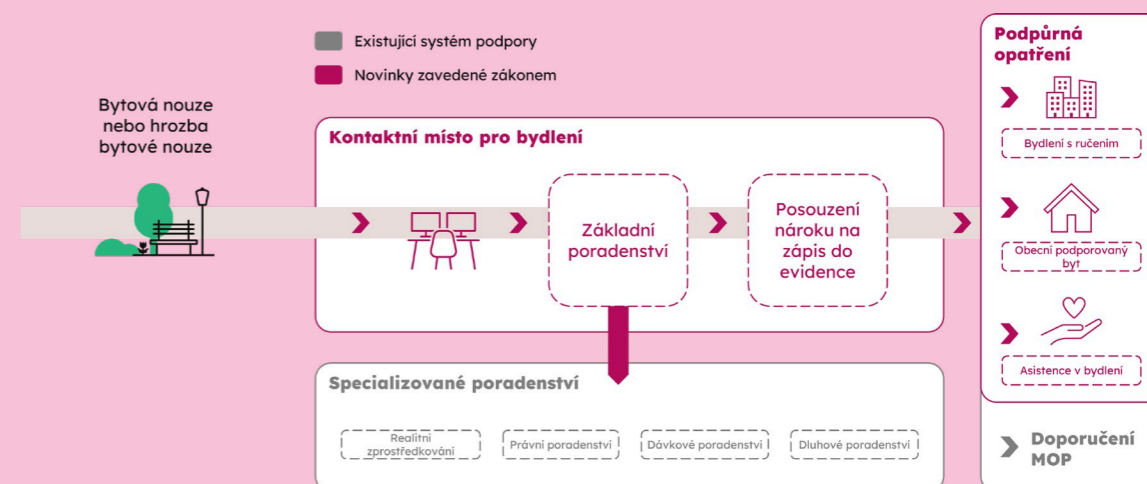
Existující systém podpory

Novinky zavedené zákonem

Bytová nouze nebo hrozba bytové nouze

Kontaktní místo pro bydlení

Základní poradenství

Posouzení nároku na zápis do evidence

Specializované poradenství

Realitní zprostředkování

Právní poradenství

Dávkové poradenství

Dluhové poradenství

Podpůrná opatření

Bydlení s ručením

Obecní podporovaný byt

Asistence v bydlení

Doporučení MOP